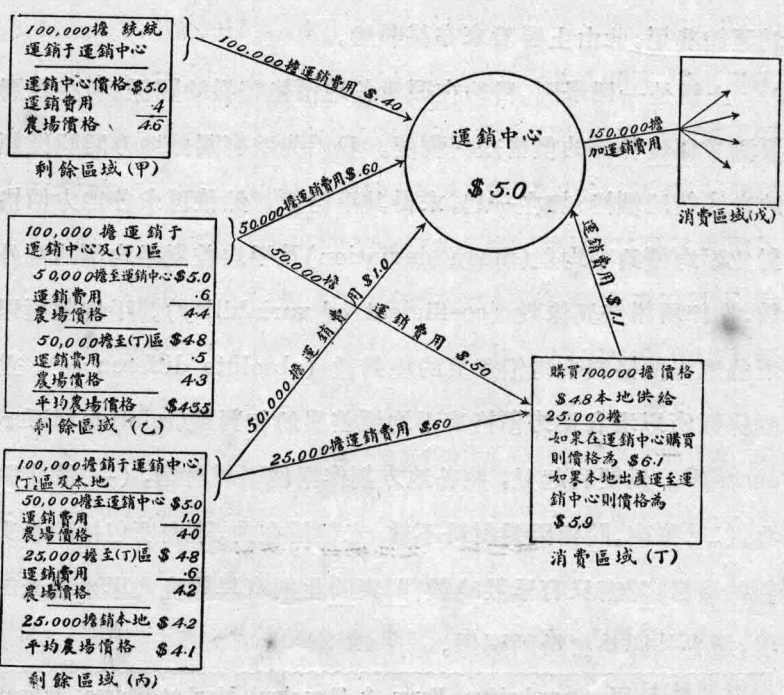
100,000擔 統統運銷于運銷中心

運銷中心價格 $\$5.0$
運銷費用 .4
農場價格 4.6

剩餘區域(甲)

100,000擔運銷費用 $\$.40$

運銷中心

$\$5.0$

150,000擔
加運銷費用

消費區域(戊)

100,000 擔運銷于運銷中心及(丁)區

50,000擔至運銷中心 $\$5.0$
運銷費用 .6
農場價格 4.4

50,000擔至(丁)區 $\$4.8$
運銷費用 .5
農場價格 4.3

平均農場價格 $\$4.35$

剩餘區域(乙)

50,000擔運銷費用 $\$.60$

50,000擔運銷費用 $\$.50$

50,000擔運銷費用 $\$1.0$

運銷費用 $\$1.1$

100,000擔銷于運銷中心,(丁)區及本地

50,000擔至運銷中心 $\$5.0$
運銷費用 1.0
農場價格 4.0

25,000擔至(丁)區 $\$4.8$
運銷費用 .6
農場價格 4.2

25,000擔銷本地 $\$4.2$

平均農場價格 $\$4.1$

剩餘區域(丙)

25,000擔運銷費用 $\$.60$

購買100,000擔價格
$\$4.8$本地供給
25,000擔
如果在運銷中心購買則價格為 $\$6.1$
如果本地出產運至運銷中心則價格為 $\$5.9$

消費區域(丁)